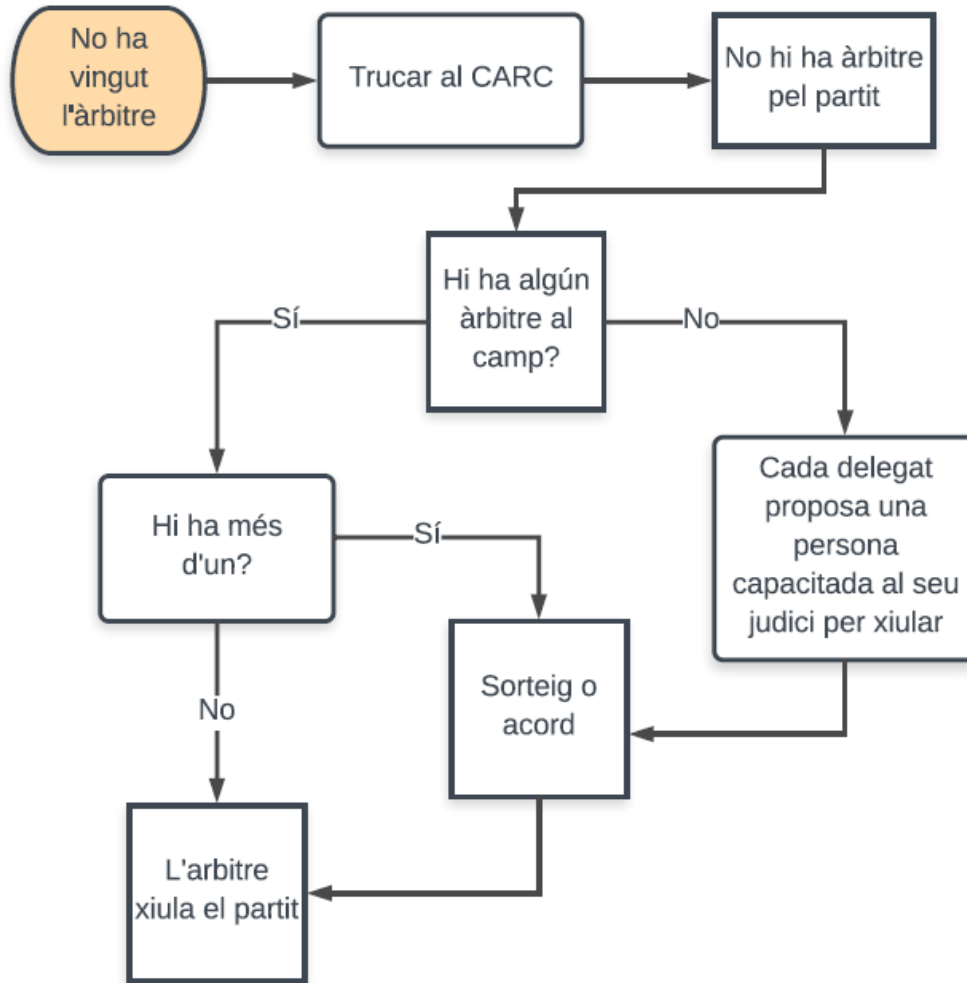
No ha vingut l'àrbitre

Trucar al CARC

No hi ha àrbitre pel partit

Hi ha algún àrbitre al camp?

Sí

No

Hi ha més d'un?

Sí

Cada delegat proposa una persona capacitada al seu judici per xiular

Sorteig o acord

No

L'arbitre xiula el partit